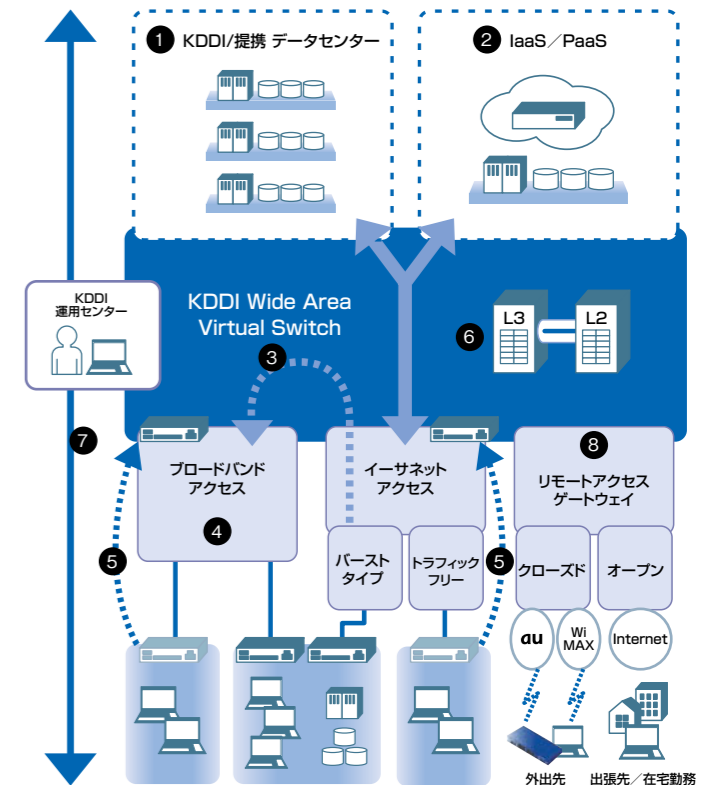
1 KDDI/提携 データセンター

2 IaaS／PaaS

KDDI Wide Area Virtual Switch

KDDI 運用センター

3

6

L3

L2

7

ブロードバンド アクセス

4

イーサネット アクセス

バースト タイプ

トラフィック フリー

8

リモートアクセス ゲートウェイ

クローズド

オープン

5

5

au

Wi MAX

Internet

外出先

出張先／在宅勤務